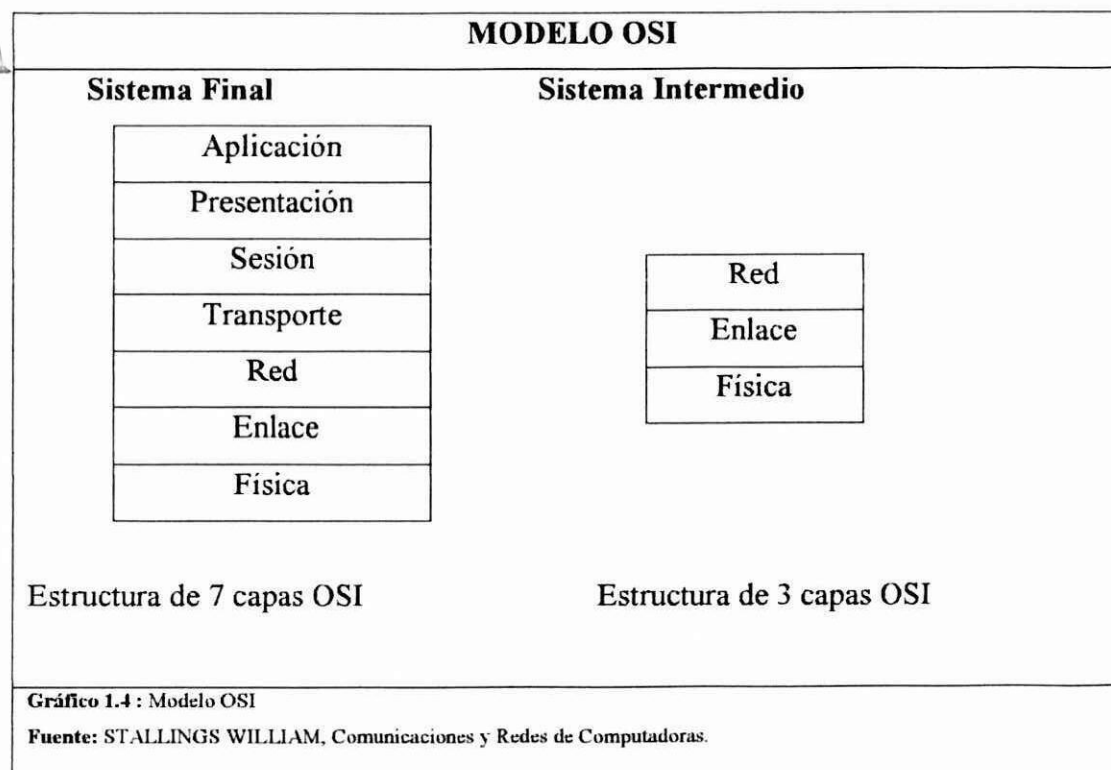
MODELO OSI

Sistema Final

Sistema Intermedio

Aplicación
Presentación
Sesión
Transporte
Red
Enlace
Física

Red
Enlace
Física

Estructura de 7 capas OSI

Estructura de 3 capas OSI

Gráfico 1.4 : Modelo OSI

Fuente: STALLINGS WILLIAM, Comunicaciones y Redes de Computadoras.